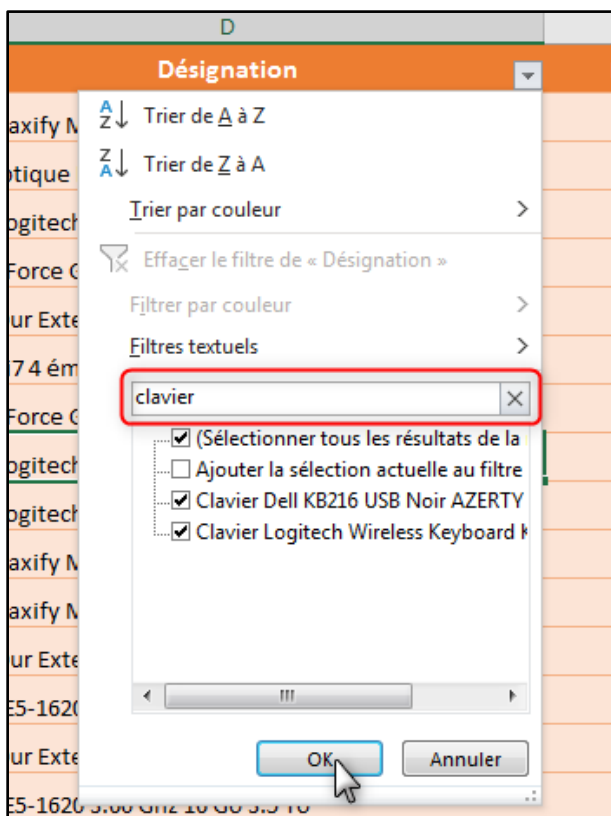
D

Désignation

axify M
ptique
ogitech
Force G
ur Exte
7 4 ém
Force G
ogitech
ogitech
axify M
axify M
ur Exte
E5-1620
ur Exte
E5-1620 3.60 Ghz 16 Go 3.5 To

Trier de A à Z
Trier de Z à A
Trier par couleur
Effacer le filtre de « Désignation »
Filtrer par couleur
Filtres textuels
clavier
(Sélectionner tous les résultats de la
Ajouter la sélection actuelle au filtre
Clavier Dell KB216 USB Noir AZERTY
Clavier Logitech Wireless Keyboard K
OK
Annuler